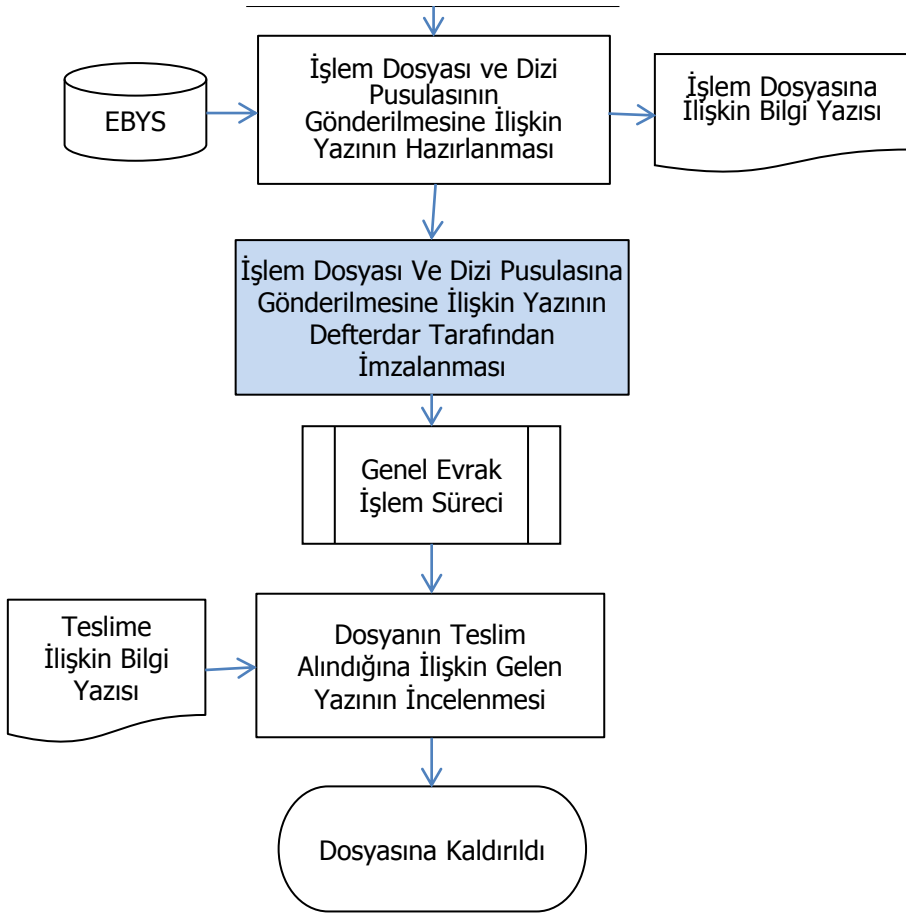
EBYS

İşlem Dosyası ve Dizi Pusulasının Gönderilmesine İlişkin Yazının Hazırlanması

İşlem Dosyasına İlişkin Bilgi Yazısı

İşlem Dosyası Ve Dizi Pusulasına Gönderilmesine İlişkin Yazının Defterdar Tarafından İmzalanması

Genel Evrak İşlem Süreci

Teslime İlişkin Bilgi Yazısı

Dosyanın Teslim Alındığına İlişkin Gelen Yazının İncelenmesi

Dosyasına Kaldırıldı